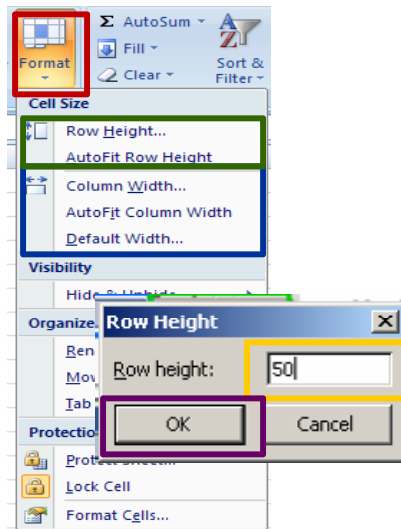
Format

AutoSum

Fill

Clear

Sort & Filter

Cell Size

Row Height...

AutoFit Row Height

Column Width...

AutoFit Column Width

Default Width...

Visibility

Hide & Unhide

Organize

Ren

Mov

Tab

Protection

Protect Sheet...

Lock Cell

Format Cells...

Row Height

Row height: 50

OK

Cancel